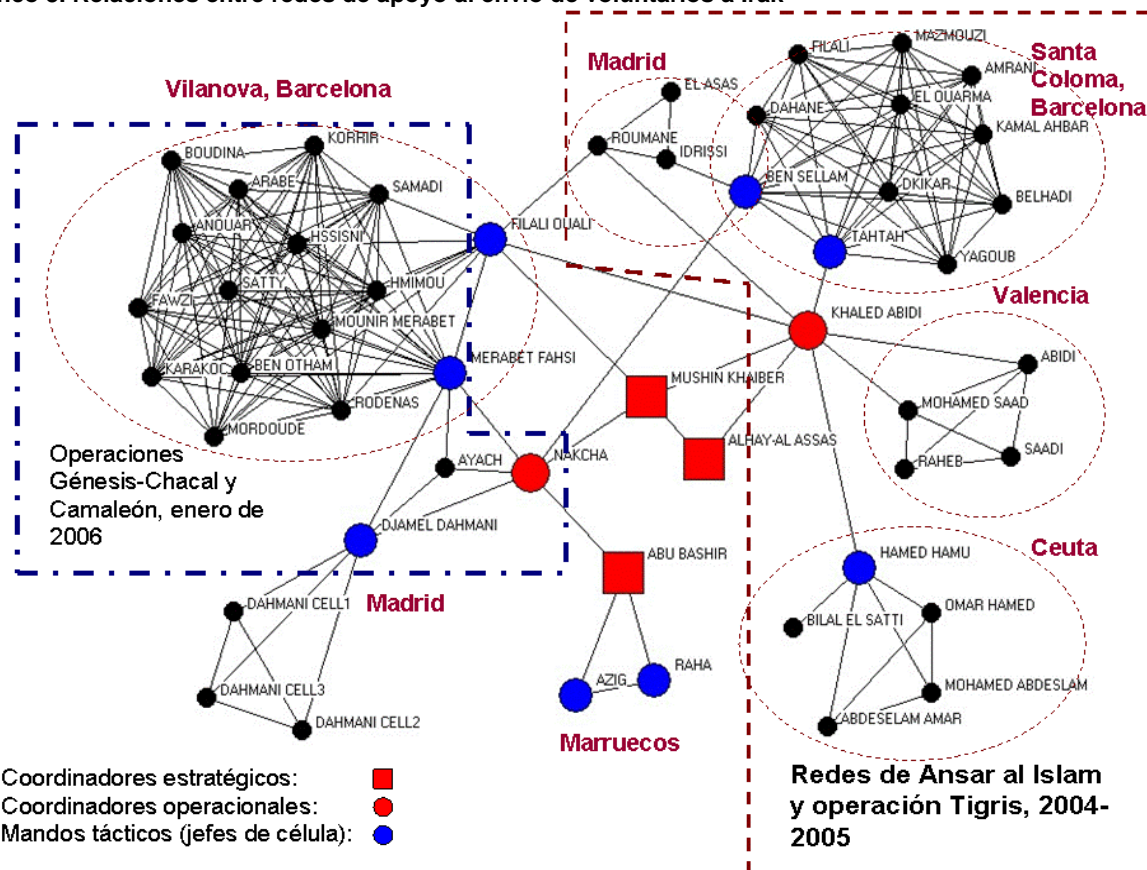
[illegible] Relaciones entre redes de apoyo al envío de voluntarios a Irak

Vilanova, Barcelona

Madrid

Santa Coloma, Barcelona

BOUDINA
KORRIR
ARABE
SAMADI
ANOUAR
HSSISNI
SATTY
HMIMOU
FAWZI
MOUNIR MERABET
KARAKOC
BEN OTHAM
RODENAS
MORDOUDE
FILALI OUALI
MERABET FAHSI
EL ASAS
ROUMANE
IDRISSI
FILALI
MAZMOUZI
AMRANI
DAHANE
EL OUARMA
KAMAL AHBAR
BEN SELLAM
DKIKAR
BELHADI
TAHTAH
YAGOUB
KHALED ABIDI
MUSHIN KHAIBER
ALHAY-AL ASSAS
AYACH
NAKCHA
DJAMEL DAHMANI
ABU BASHIR
DAHMANI CELL1
DAHMANI CELL3
DAHMANI CELL2
AZIG
RAHA
ABIDI
MOHAMED SAAD
RAHEB
SAADI
HAMED HAMU
BILAL EL SATTI
OMAR HAMED
MOHAMED ABDESLAM
ABDESELAM AMAR

Valencia

Ceuta

Operaciones Génesis-Chacal y Camaleón, enero de 2006

Madrid

Marruecos

Coordinadores estratégicos:
Coordinadores operacionales:
Mandos tácticos (jefes de célula):

Redes de Ansar al Islam y operación Tigris, 2004-2005